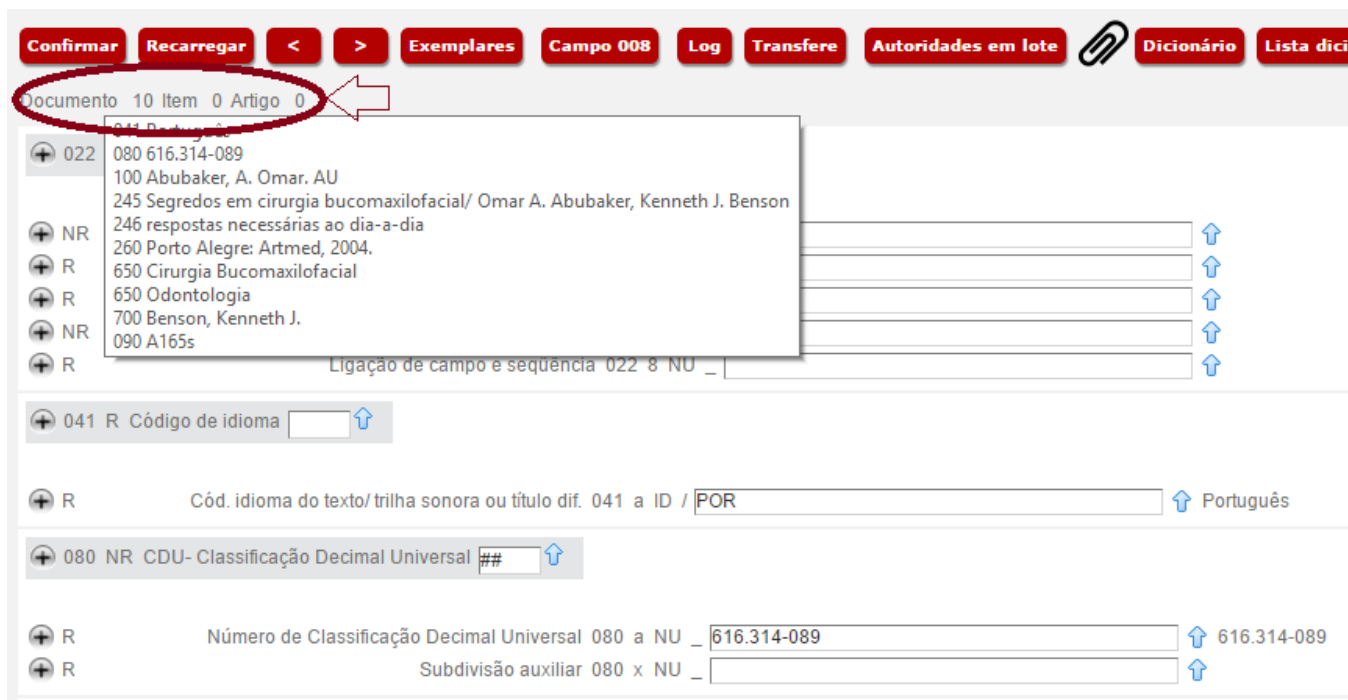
Confirmar Recarregar < > Exemplares Campo 008 Log Transfere Autoridades em lote Dicionário Lista dici

Documento 10 Item 0 Artigo 0

041 Português
080 616.314-089
100 Abubaker, A. Omar. AU
245 Segredos em cirurgia bucomaxilofacial/ Omar A. Abubaker, Kenneth J. Benson
246 respostas necessárias ao dia-a-dia
260 Porto Alegre: Artmed, 2004.
650 Cirurgia Bucomaxilofacial
650 Odontologia
700 Benson, Kenneth J.
090 A165s

022

NR
R
R
NR
R Ligação de campo e sequência 022 8 NU _

041 R Código de idioma

R Cód. idioma do texto/ trilha sonora ou título dif. 041 a ID / POR Português

080 NR CDU- Classificação Decimal Universal ##

R Número de Classificação Decimal Universal 080 a NU _ 616.314-089 616.314-089
R Subdivisão auxiliar 080 x NU _